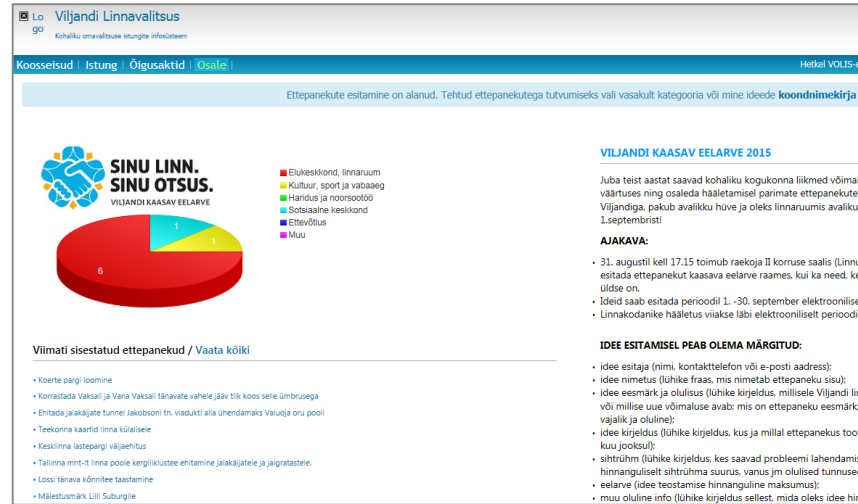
Lo go Viljandi Linnavalitsus
Kohaliku omavalitsuse istungite infosüsteem

Koosseisud | Istung | Õigusaktid | Osale |

Hetkel VOLIS-i

Ettepanekute esitamine on alanud. Tehtud ettepanekutega tutvumiseks vali vasakult kategooria või mine ideede koondnimekirja

SINU LINN. SINU OTSUS.
VILJANDI KAASAV EELARVE

1
1
6

Elukeskkond, linnaruum
Kultuur, sport ja vabaaeg
Haridus ja noorsootöö
Sotsiaalne keskkond
Ettevõtlus
Muu

VILJANDI KAASAV EELARVE 2015

Juba teist aastat saavad kohaliku kogukonna liikmed võimal väärtuses ning osaleda hääletamisel parimate ettepanekute Viljandiga, pakub avalikku hüve ja oleks linnaruumis avaliku 1.septembrist!

AJAKAVA:

- 31. augustil kell 17.15 toimub raekoja II korruse saalis (Linnu esitada ettepanekut kaasava eelarve raames, kui ka need, ke üldse on.
- Ideid saab esitada perioodil 1. -30. september elektroonilise
- Linnakodanike hääletus viiakse läbi elektrooniliselt perioodi

Viimati sisestatud ettepanekud / Vaata kõiki

- Koerte pargi loomine
- Korrastada Vaksali ja Vana Vaksali tänavate vahele jääv tiik koos selle ümbrusega
- Ehitada jalakäijate tunnel Jakobsoni tn. viadukti alla ühendamaks Valuoja oru pooli
- Teekonna kaartid linna külalisele
- Kesklinna lastepargi väljaehitus
- Tallinna mnt-it linna poole kergliiklustee ehitamine jalakäijatele ja jalgratastele.
- Lossi tänava kõnnitee taastamine
- Mälestusmärk Lilli Suburgile

IDEE ESITAMISEL PEAB OLEMA MÄRGITUD:

- idee esitaja (nimi, kontakttelefon või e-posti aadress);
- idee nimetus (lühike fraas, mis nimetab ettepaneku sisu);
- idee eesmärk ja olulisus (lühike kirjeldus, millisele Viljandi lin või millise uue võimaluse avab; mis on ettepaneku eesmärk vajalik ja oluline);
- idee kirjeldus (lühike kirjeldus, kus ja millal ettepanekus too kuu jooksul);
- sihtrühm (lühike kirjeldus, kes saavad probleemi lahendamis hinnanguliselt sihtrühma suurus, vanus jm olulised tunnuse
- eelarve (idee teostamise hinnanguline maksumus);
- muu oluline info (lühike kirjeldus sellest, mida oleks idee hin